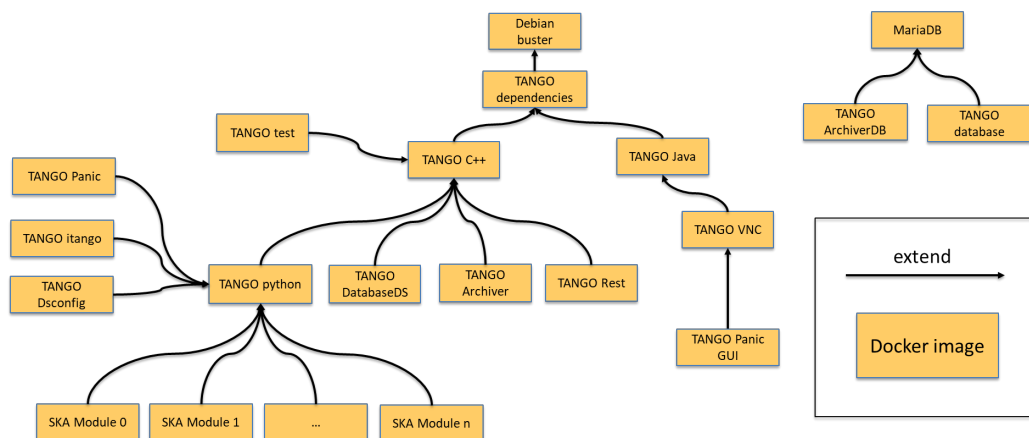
Debian buster

TANGO dependencies

MariaDB

TANGO ArchiverDB

TANGO database

TANGO test

TANGO C++

TANGO Java

TANGO Panic

TANGO itango

TANGO Dsconfig

TANGO python

TANGO DatabaseDS

TANGO Archiver

TANGO Rest

TANGO VNC

TANGO Panic GUI

extend

Docker image

SKA Module 0

SKA Module 1

...

SKA Module n